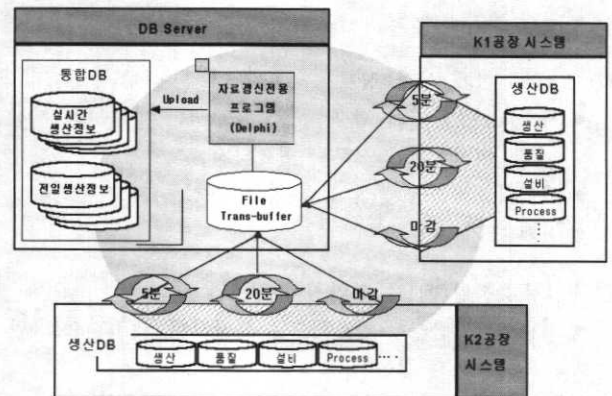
DB Server

K1공장 시스템

통합DB

실시간 생산정보

Upload

자료갱신전용 프로그램 (Delphi)

전일생산정보

File Trans-buffer

5분

20분

마감

생산DB

생산

품질

설비

Process

⋮

5분

20분

마감

생산DB

생산

품질

설비

Process

· · ·

K2공장 시스템